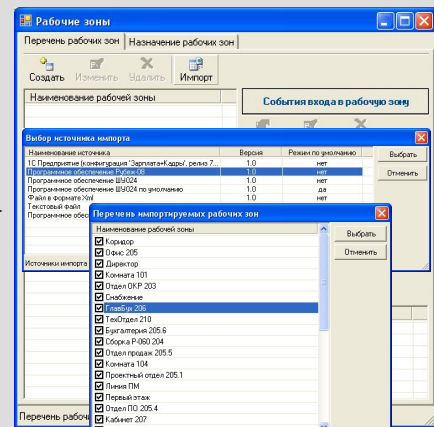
Рабочие зоны

Перечень рабочих зон | Назначение рабочих зон

Создать | Изменить | Удалить | Импорт

Наименование рабочей зоны

События входа в рабочую зону

Выбор источника импорта

| Наименование источника | Версия | Режим по умолчанию |
|---|---|---|
| 1С Предприятие (конфигурация "Зарплата+Кадры", релиз 7... | 1.0 | нет |
| Программное обеспечение Рубеж-08 | 1.0 | нет |
| Программное обеспечение ШУ024 | 1.0 | нет |
| Программное обеспечение ШУ024 по умолчанию | 1.0 | да |
| Файл в формате Xml | 1.0 | нет |
| Текстовый файл | 1.0 | нет |
| Программное обесп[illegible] | | |

Выбрать
Отменить

Источники импорта

Перечень импортируемых рабочих зон

Наименование рабочей зоны
Коридор
Офис 205
Директор
Комната 101
Отдел ОКР 203
Снабжение
Главбух 208
ТехОтдел 210
Бухгалтерия 205.6
Сборка Р-060 204
Отдел продаж 205.5
Комната 104
Проектный отдел 205.1
Линия ПМ
Первый этаж
Отдел ПО 205.4
Кабинет 207

Выбрать
Отменить

Перечень рабоч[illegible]